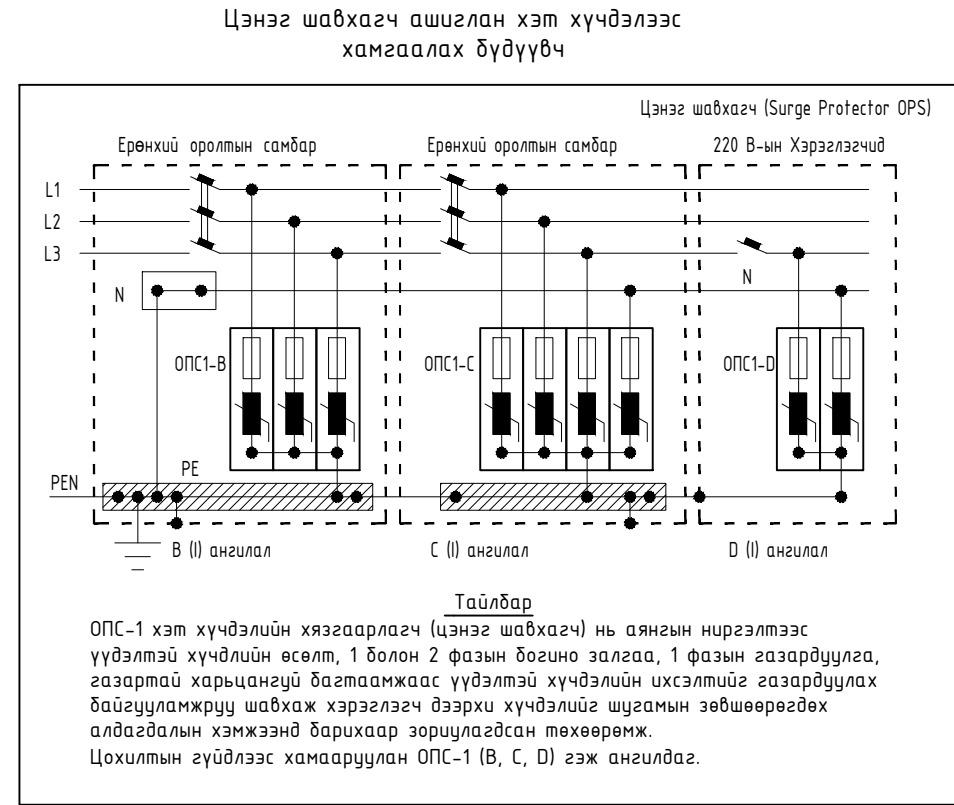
Цэнэг шавхагч ашиглан хэт хүчдэлээс хамгаалах бүдүүвч

Цэнэг шавхагч (Surge Protector OPS)

Ерөнхий оролтын самбар

Ерөнхий оролтын самбар

220 В-ын Хэрэглэгчид

L1
L2
L3
N
N

ОПС1-В
ОПС1-С
ОПС1-D

PEN
PE

B (I) ангилал
C (I) ангилал
D (I) ангилал

Тайлбар

ОПС-1 хэт хүчдэлийн хязгаарлагч (цэнэг шавхагч) нь аянгын ниргэлтээс үүдэлтэй хүчдлийн өсөлт, 1 болон 2 фазын богино залгаа, 1 фазын газардуулга, газартай харьцангүй багтаамжаас үүдэлтэй хүчдэлийн ихсэлтийг газардуулах байгууламжруу шавхаж хэрэглэгч дээрхи хүчдэлийг шугамын зөвшөөрөгдөх алдагдалын хэмжээнд барихаар зориулагдсан төхөөрөмж.
Цохилтын гүйдлээс хамааруулан ОПС-1 (B, C, D) гэж ангилдаг.